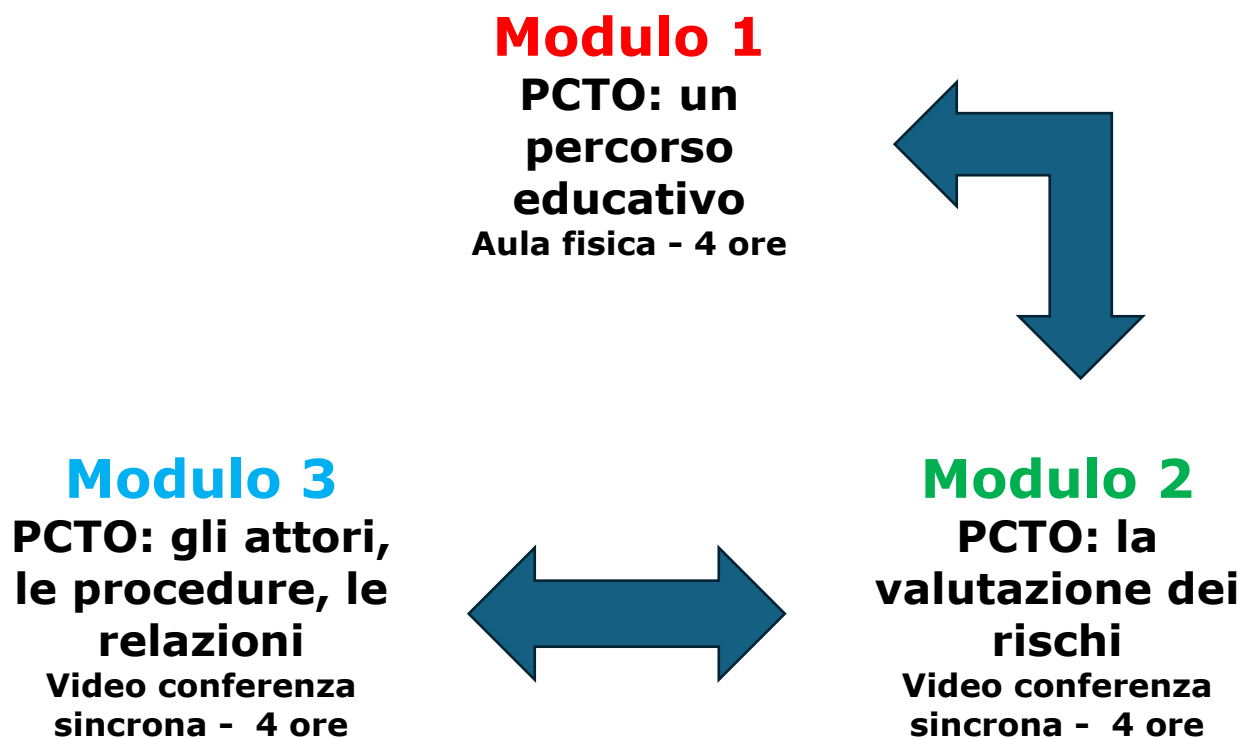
Modulo 1
PCTO: un percorso educativo
Aula fisica - 4 ore

Modulo 3
PCTO: gli attori, le procedure, le relazioni
Video conferenza sincrona - 4 ore

Modulo 2
PCTO: la valutazione dei rischi
Video conferenza sincrona - 4 ore